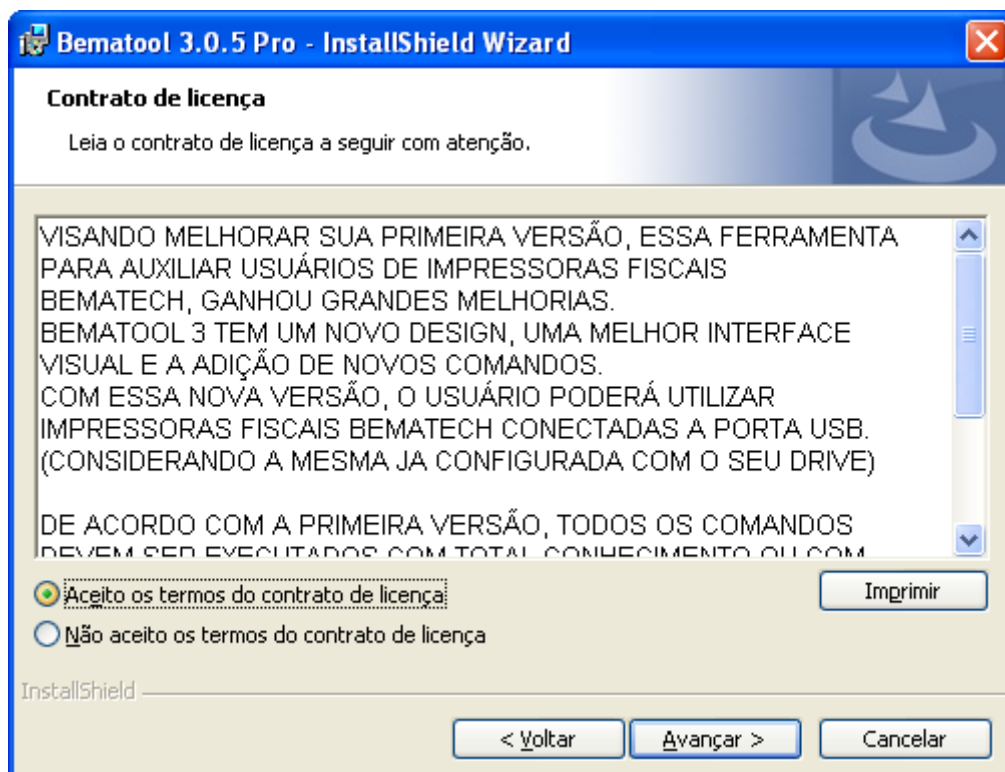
Bematool 3.0.5 Pro - InstallShield Wizard

Contrato de licença

Leia o contrato de licença a seguir com atenção.

VISANDO MELHORAR SUA PRIMEIRA VERSÃO, ESSA FERRAMENTA PARA AUXILIAR USUÁRIOS DE IMPRESSORAS FISCAIS BEMATECH, GANHOU GRANDES MELHORIAS.
BEMATOOL 3 TEM UM NOVO DESIGN, UMA MELHOR INTERFACE VISUAL E A ADIÇÃO DE NOVOS COMANDOS.
COM ESSA NOVA VERSÃO, O USUÁRIO PODERÁ UTILIZAR IMPRESSORAS FISCAIS BEMATECH CONECTADAS A PORTA USB.
(CONSIDERANDO A MESMA JA CONFIGURADA COM O SEU DRIVE)

DE ACORDO COM A PRIMEIRA VERSÃO, TODOS OS COMANDOS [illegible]

Aceito os termos do contrato de licença

Não aceito os termos do contrato de licença

Imprimir

InstallShield

< Voltar

Avançar >

Cancelar